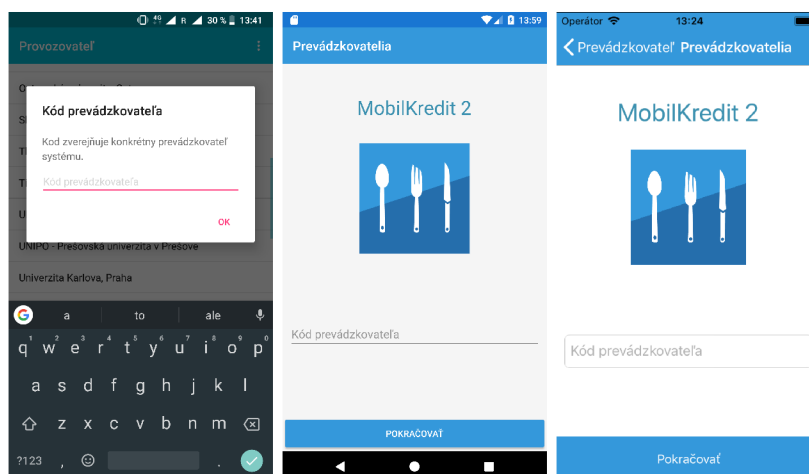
4G R 30 % 13:41

Provozovateľ

Kód prevádzkovateľa

Kod zverejňuje konkrétny prevádzkovateľ systému.

Kod prevádzkovateľa

OK

UNIPO - Prešovská univerzita v Prešove

Univerzita Karlova, Praha

a to ale

q w e r t y u i o p

a s d f g h j k l

z x c v b n m

?123 ,

13:59

Prevádzkovatelia

MobilKredit 2

Kód prevádzkovateľa

POKRAČOVAŤ

Operátor 13:24

< Prevádzkovateľ Prevádzkovatelia

MobilKredit 2

Kód prevádzkovateľa

Pokračovať